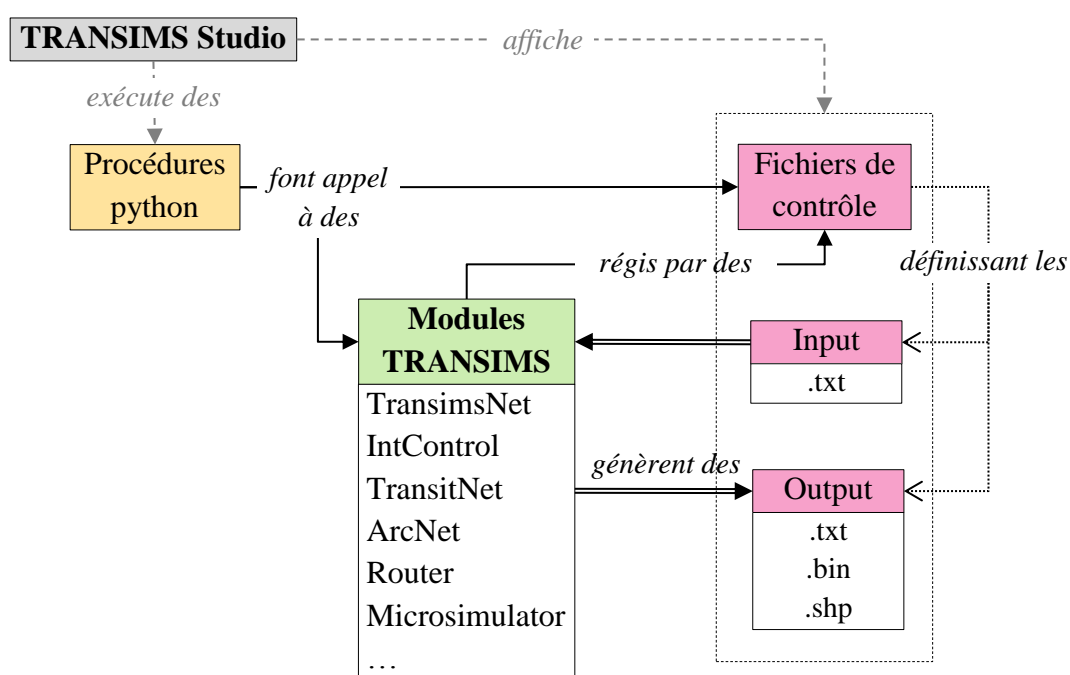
TRANSIMS Studio

affiche

exécute des

Procédures python

font appel à des

Fichiers de contrôle

régis par des

définissant les

Modules TRANSIMS

TransimsNet
IntControl
TransitNet
ArcNet
Router
Microsimulator
…

Input
.txt

génèrent des

Output
.txt
.bin
.shp